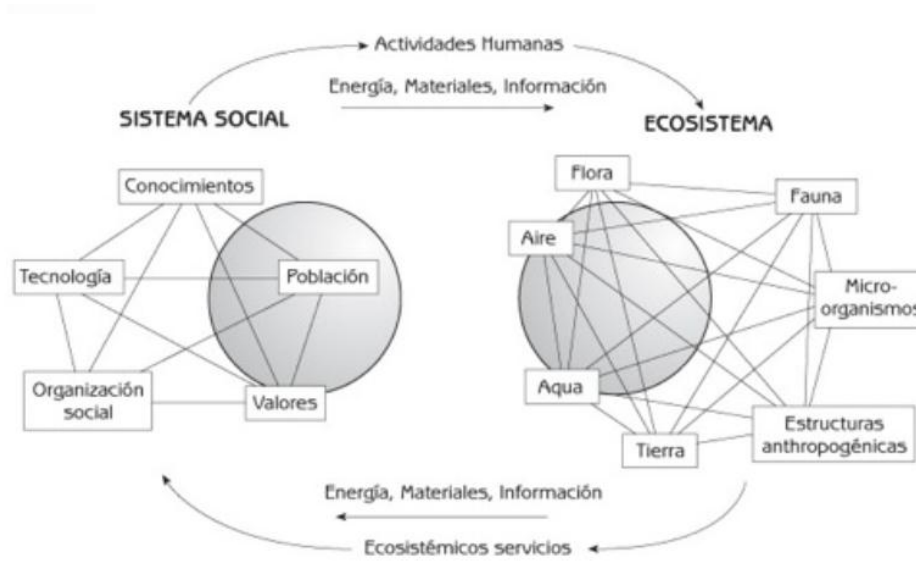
Actividades Humanas

Energía, Materiales, Información

SISTEMA SOCIAL

ECOSISTEMA

Conocimientos

Tecnología

Población

Organización social

Valores

Flora

Fauna

Aire

Micro-organismos

Aqua

Estructuras anthropogénicas

Tierra

Energía, Materiales, Información

Ecosistémicos servicios